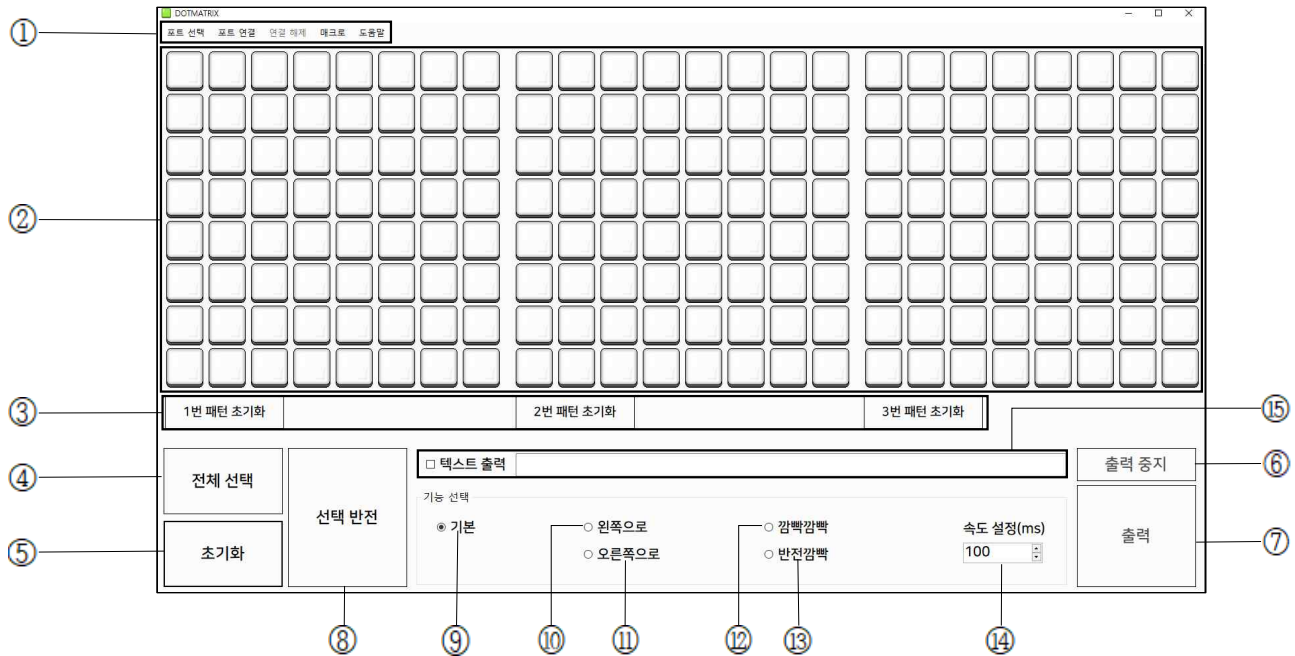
DOTMATRIX

포트 선택 포트 연결 연결 해제 매크로 도움말

①

②

③

1번 패턴 초기화

2번 패턴 초기화

3번 패턴 초기화

⑮

④

전체 선택

선택 반전

☐ 텍스트 출력

출력 중지

⑥

기능 선택

⑤

초기화

◉ 기본

○ 왼쪽으로

○ 오른쪽으로

○ 깜빡깜빡

○ 반전깜빡

속도 설정(ms)

100

출력

⑦

⑧

⑨

⑩

⑪

⑫

⑬

⑭